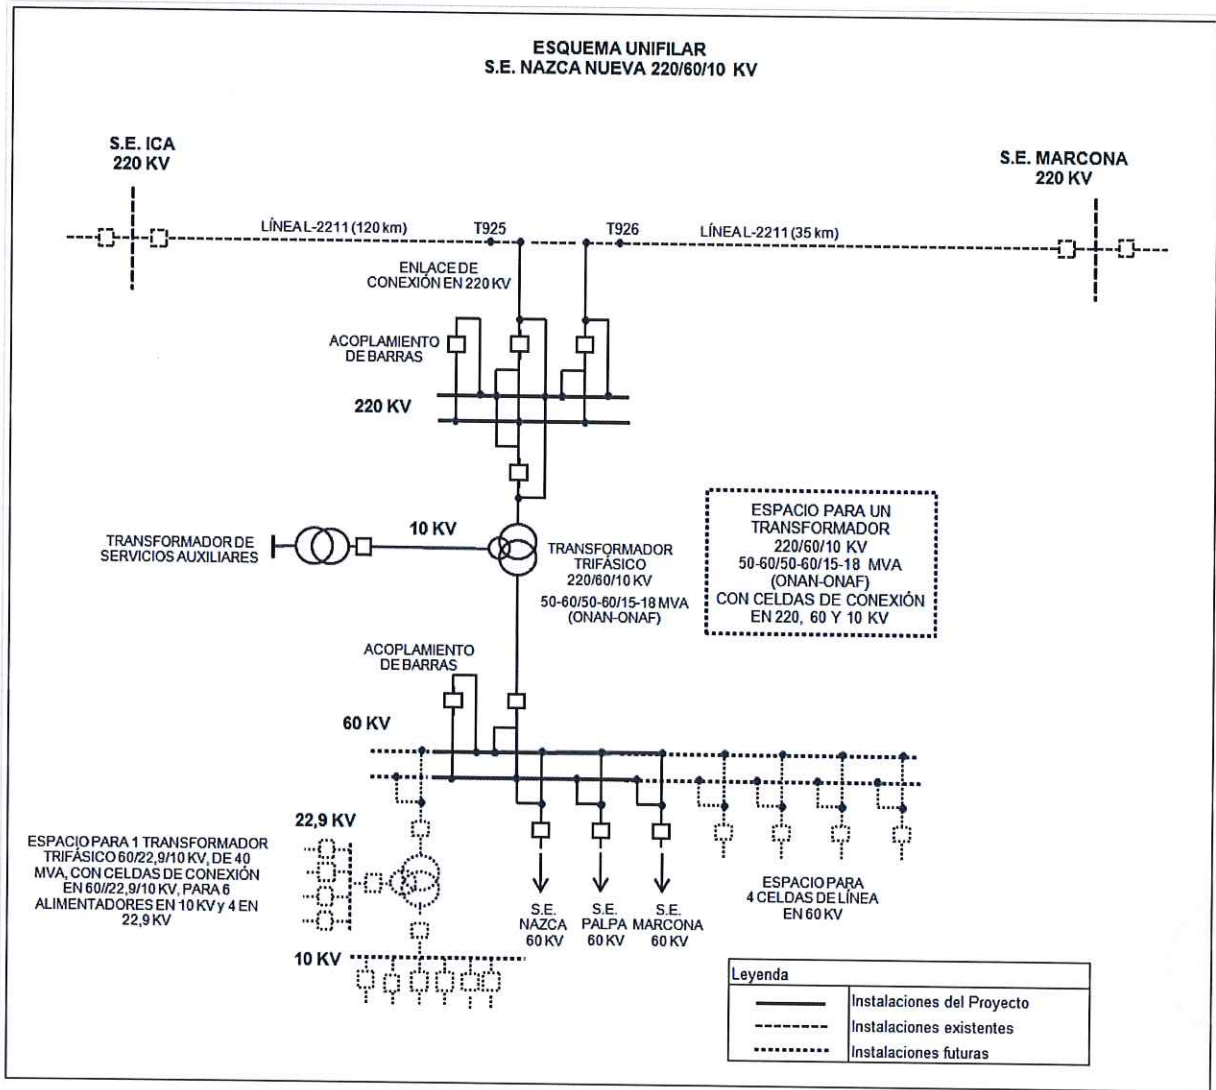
ESQUEMA UNIFILAR
S.E. NAZCA NUEVA 220/60/10 KV

S.E. ICA
220 KV

S.E. MARCONA
220 KV

LÍNEA L-2211 (120 km)

T925

T926

LÍNEA L-2211 (35 km)

ENLACE DE CONEXIÓN EN 220 KV

ACOPLAMIENTO DE BARRAS

220 KV

10 KV

TRANSFORMADOR DE SERVICIOS AUXILIARES

TRANSFORMADOR TRIFÁSICO 220/60/10 KV

50-60/50-60/15-18 MVA (ONAN-ONAF)

ESPACIO PARA UN TRANSFORMADOR 220/60/10 KV 50-60/50-60/15-18 MVA (ONAN-ONAF) CON CELDAS DE CONEXIÓN EN 220, 60 Y 10 KV

ACOPLAMIENTO DE BARRAS

60 KV

22,9 KV

ESPACIO PARA 1 TRANSFORMADOR TRIFÁSICO 60/22,9/10 KV, DE 40 MVA, CON CELDAS DE CONEXIÓN EN 60//22,9/10 KV, PARA 6 ALIMENTADORES EN 10 KV y 4 EN 22,9 KV

S.E. NAZCA 60 KV

S.E. PALPA 60 KV

S.E. MARCONA 60 KV

ESPACIO PARA 4 CELDAS DE LÍNEA EN 60 KV

10 KV

| Leyenda | |
|---|---|
| ——— | Instalaciones del Proyecto |
| - - - - | Instalaciones existentes |
| ········ | Instalaciones futuras |